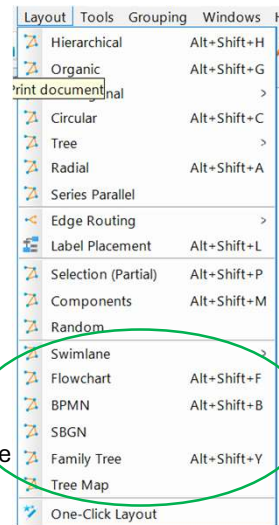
Layout Tools Grouping Windows H

Hierarchical Alt+Shift+H
Organic Alt+Shift+G
Print document
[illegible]nal >
Circular Alt+Shift+C
Tree >
Radial Alt+Shift+A
Series Parallel
Edge Routing >
Label Placement Alt+Shift+L
Selection (Partial) Alt+Shift+P
Components Alt+Shift+M
Random
Swimlane >
Flowchart Alt+Shift+F
BPMN Alt+Shift+B
SBGN
Family Tree Alt+Shift+Y
Tree Map
One-Click Layout

e